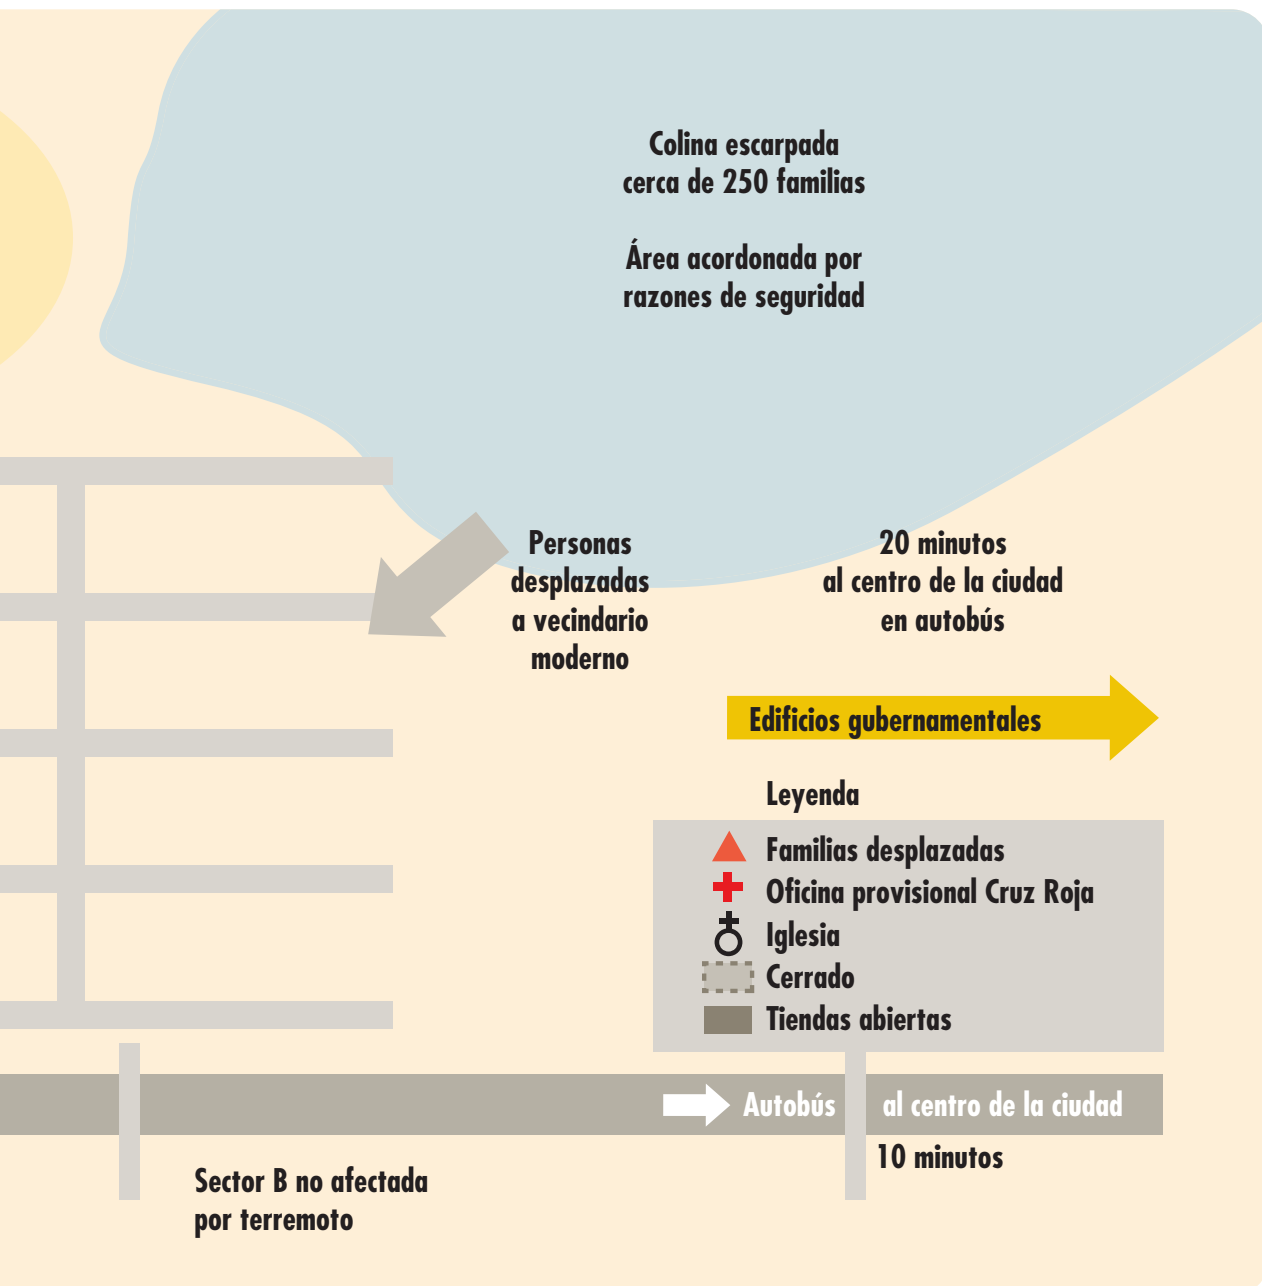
Colina escarpada
cerca de 250 familias

Área acordonada por
razones de seguridad

Personas
desplazadas
a vecindario
moderno

20 minutos
al centro de la ciudad
en autobús

Edificios gubernamentales

Leyenda

Familias desplazadas
Oficina provisional Cruz Roja
Iglesia
Cerrado
Tiendas abiertas

Autobús al centro de la ciudad
10 minutos

Sector B no afectada
por terremoto